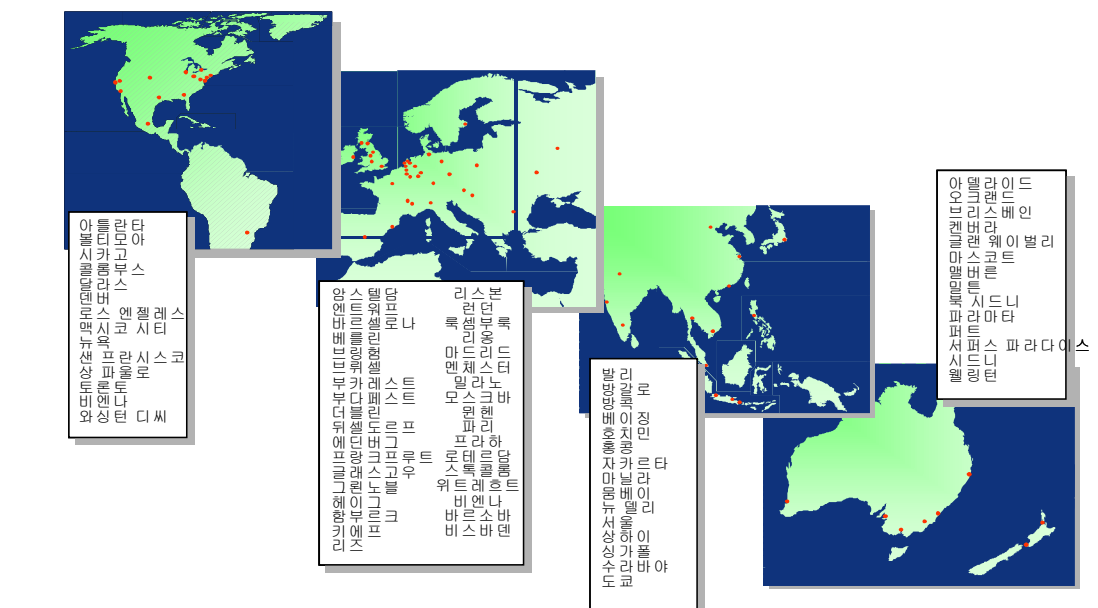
아틀란타
볼티모아
시카고
콜롬부스
달라스
덴버
로스 엔젤레스
맥시코 시티
뉴욕
샌 프란시스코
상 파울로
토론토
비엔나
와싱턴 디씨

앙스텔담
엔트워프
바르셀로나
베를린
브링험
브뤼셀
부카레스트
부다페스트
더블린
뒤셀도르프
에딘버그
프랑크프루트
글래스고우
그렌노블
헤이그
함부르크
키에프
리즈

리스본
런던
룩셈부룩
리옹
마드리드
멘체스터
밀라노
모스크바
뮌헨
파리
프라하
로테르담
스톡콜롬
위트레흐트
비엔나
바르소바
비스바덴

발리
방갈로
방콕
베이징
호치민
홍콩
자카르타
마닐라
뭄베이
뉴델리
서울
상하이
싱가폴
수라바야
도쿄

아델라이드
오크랜드
브리스베인
켄버라
글랜 웨이벌리
마스코트
맬버른
밀튼
북 시드니
파라마타
퍼트
서퍼스 파라다이스
시드니
웰링턴